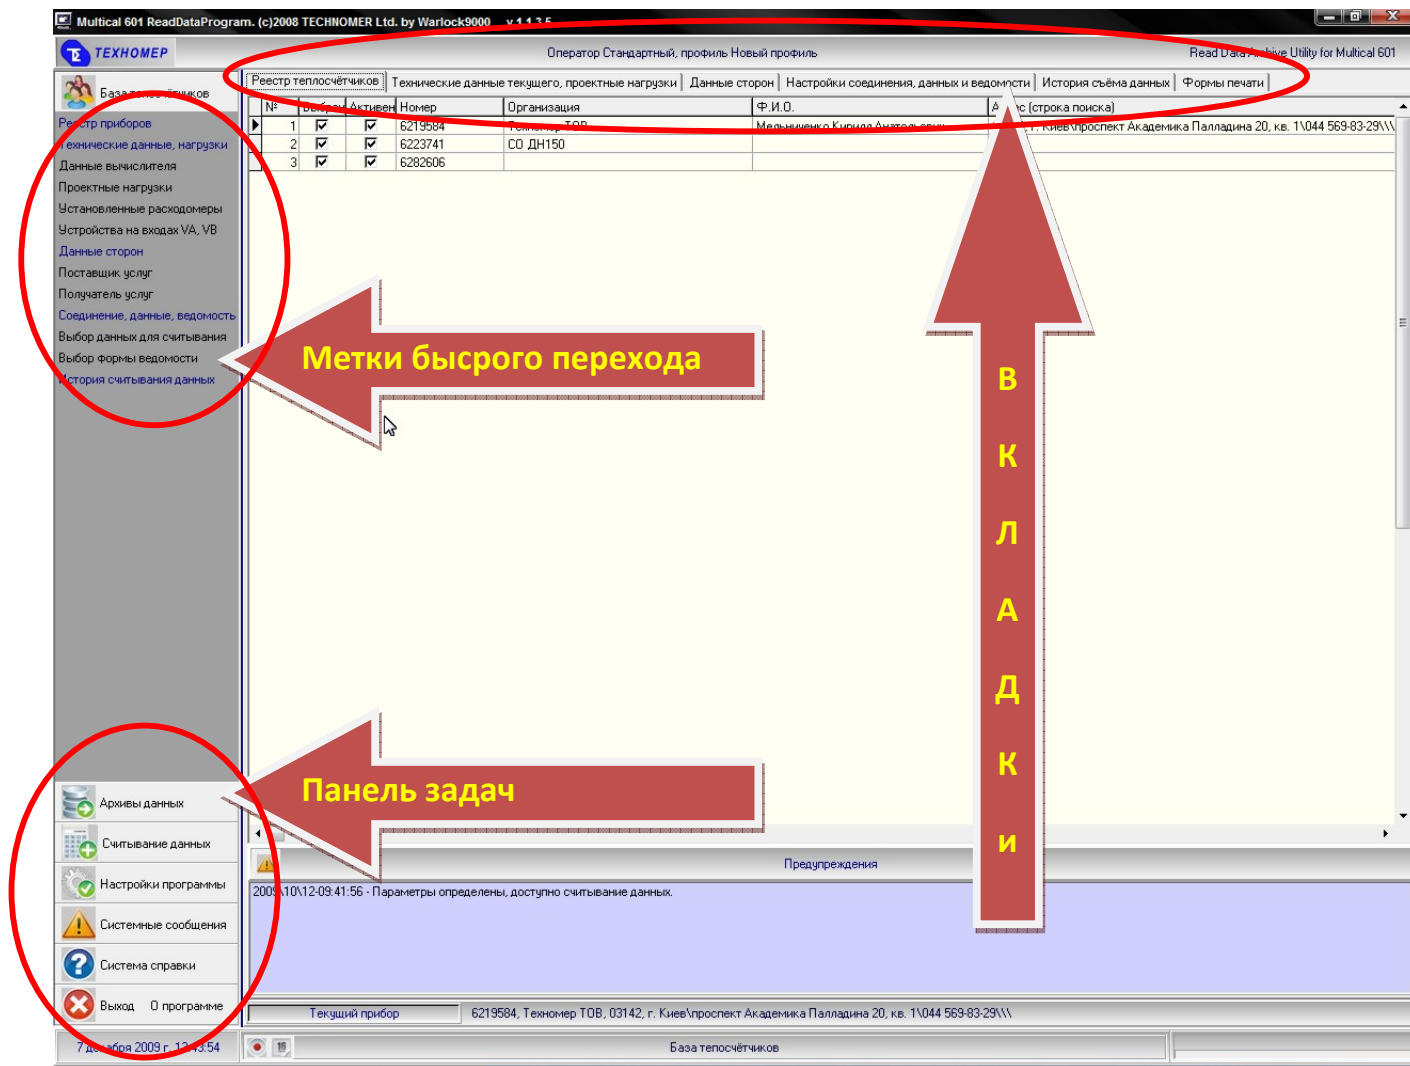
Multical 601 ReadDataProgram. (c)2008 TECHNOMER Ltd. by Warlock9000 v.1.1.3.5

ТЕХНОМЕР

Оператор Стандартный, профиль Новый профиль

Read Data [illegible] Utility for Multical 601

База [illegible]

Реестр приборов
Технические данные, нагрузки
Данные вычислителя
Проектные нагрузки
Установленные расходомеры
Устройства на входах VA, VB
Данные сторон
Поставщик услуг
Получатель услуг
Соединение, данные, ведомость
Выбор данных для считывания
Выбор формы ведомости
История считывания данных

Реестр теплосчётчиков | Технические данные текущего, проектные нагрузки | Данные сторон | Настройки соединения, данных и ведомости | История съёма данных | Формы печати

| № | Выбран | Активен | Номер | Организация | Ф.И.О. | А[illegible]с (строка поиска) |
|---|---|---|---|---|---|---|
| 1 | ☑ | ☑ | 6219584 | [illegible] ТОВ | Мельниченко Кирилл Анатольевич | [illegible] г. Киев\проспект Академика Палладина 20, кв. 1\044 569-83-29\\\ |
| 2 | ☑ | ☑ | 6223741 | СО ДН150 | | |
| 3 | ☑ | ☑ | 6282606 | | | |

Метки бысрого перехода

В
К
Л
А
Д
К
И

Панель задач

Архивы данных
Считывание данных
Настройки программы
Системные сообщения
Система справки
Выход
О программе

Предупреждения

2009\10\12-09:41:56 - Параметры определены, доступно считывание данных.

Текущий прибор
6219584, Техномер ТОВ, 03142, г. Киев\проспект Академика Палладина 20, кв. 1\044 569-83-29\\\

7 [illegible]бря 2009 г. 1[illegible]3:54

База теплосчётчиков